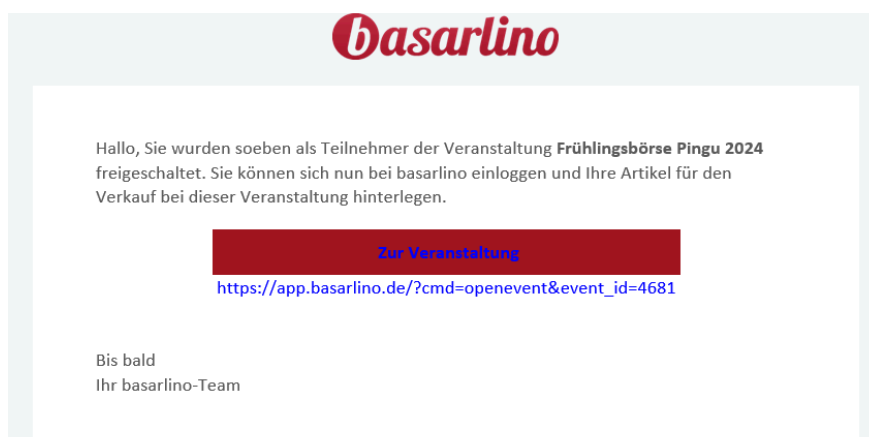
basarlino

Hallo, Sie wurden soeben als Teilnehmer der Veranstaltung **Frühlingsbörse Pingu 2024** freigeschaltet. Sie können sich nun bei basarlino einloggen und Ihre Artikel für den Verkauf bei dieser Veranstaltung hinterlegen.

Zur Veranstaltung

https://app.basarlino.de/?cmd=openevent&event_id=4681

Bis bald
Ihr basarlino-Team